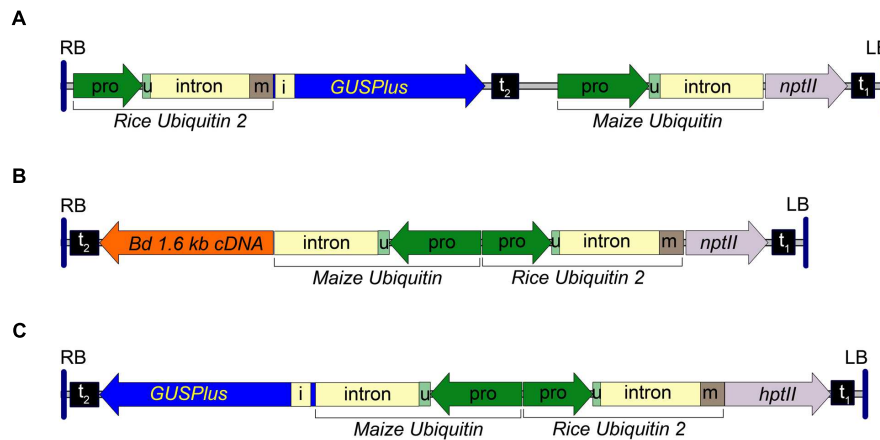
A

RB pro u intron m i *GUSPlus* $t_2$ pro u intron *nptII* $t_1$ LB

*Rice Ubiquitin 2* *Maize Ubiquitin*

B

RB $t_2$ *Bd 1.6 kb cDNA* intron u pro pro u intron m *nptII* $t_1$ LB

*Maize Ubiquitin* *Rice Ubiquitin 2*

C

RB $t_2$ *GUSPlus* i intron u pro pro u intron m *hptII* $t_1$ LB

*Maize Ubiquitin* *Rice Ubiquitin 2*